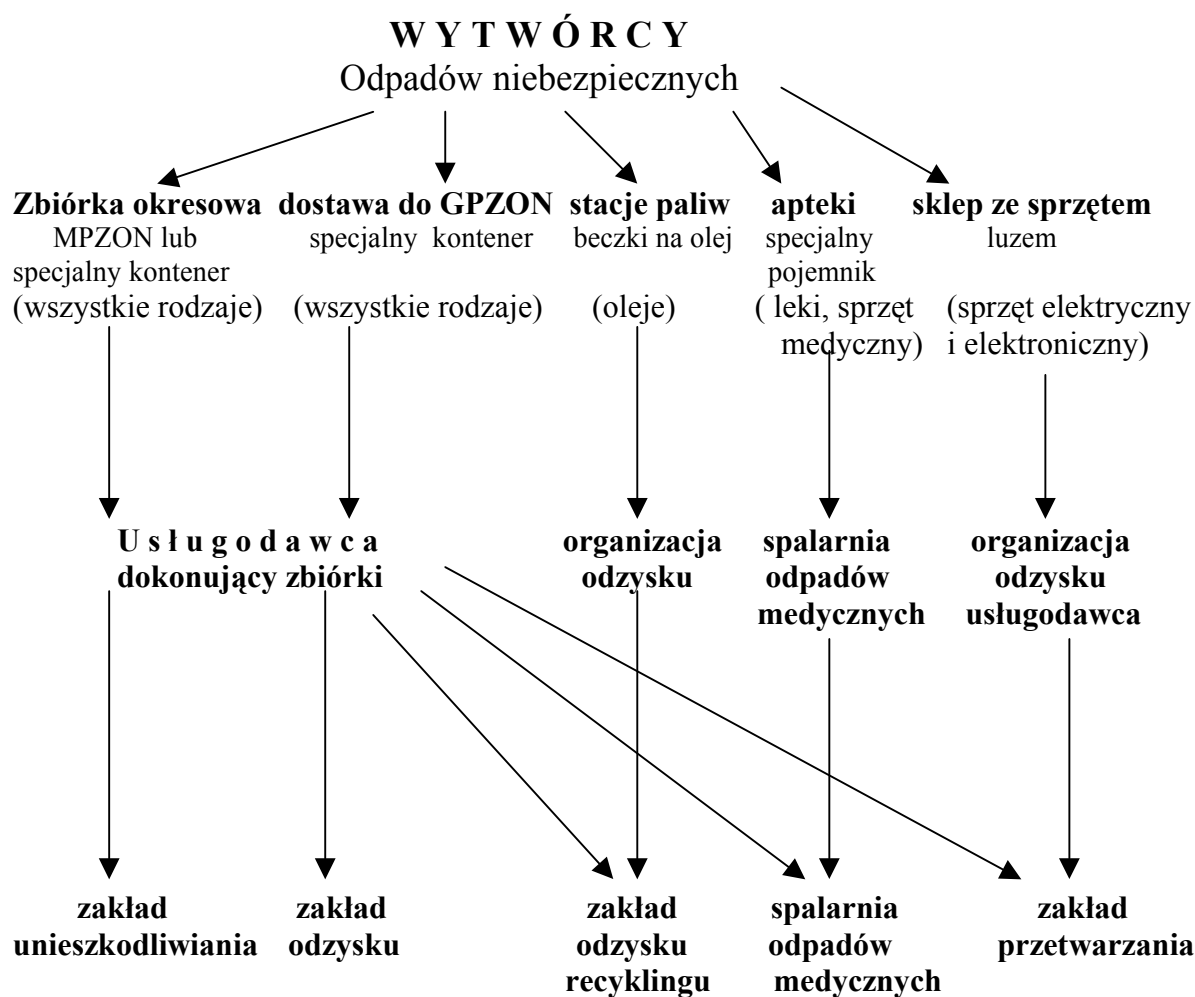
W Y T W Ó R C Y
Odpadów niebezpiecznych

Zbiórka okresowa
MPZON lub specjalny kontener
(wszystkie rodzaje)

dostawa do GPZON
specjalny kontener
(wszystkie rodzaje)

stacje paliw
beczki na olej
(oleje)

apteki
specjalny pojemnik
( leki, sprzęt medyczny)

sklep ze sprzętem
luzem
(sprzęt elektryczny i elektroniczny)

U s ł u g o d a w c a dokonujący zbiórki

organizacja odzysku

spalarnia odpadów medycznych

organizacja odzysku usługodawca

zakład unieszkodliwiania

zakład odzysku

zakład odzysku recyklingu

spalarnia odpadów medycznych

zakład przetwarzania